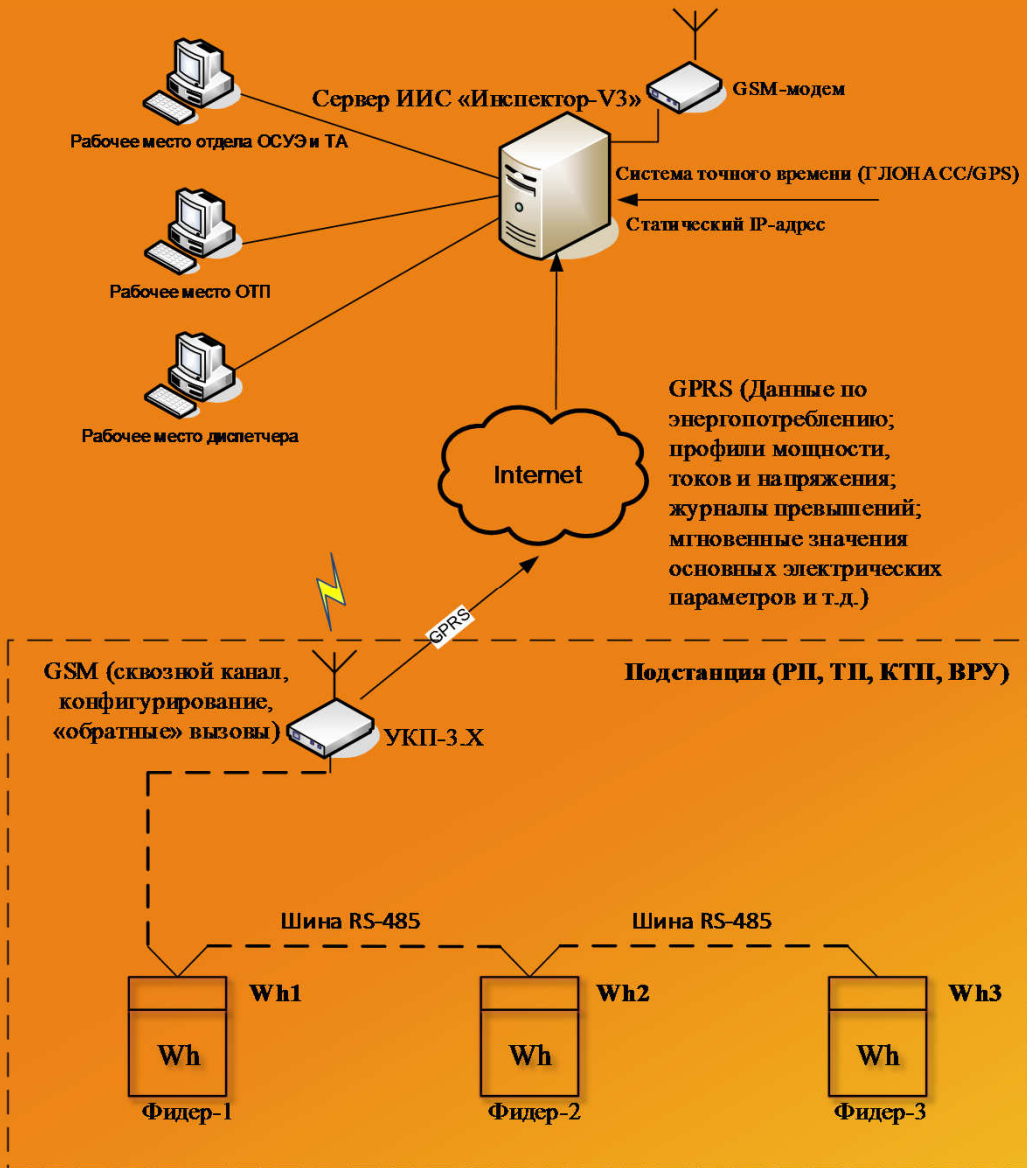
Сервер ИИС «Инспектор-V3»

GSM-модем

Рабочее место отдела ОСУЭ и ТА

Система точного времени (ГЛОНАСС/GPS)

Статический IP-адрес

Рабочее место ОТП

Рабочее место диспетчера

GPRS (Данные по энергопотреблению; профили мощности, токов и напряжения; журналы превышений; мгновенные значения основных электрических параметров и т.д.)

Internet

GPRS

GSM (сквозной канал, конфигурирование, «обратные» вызовы)

УКП-3.Х

Подстанция (РП, ТП, КТП, ВРУ)

Шина RS-485

Шина RS-485

Wh1

Wh

Фидер-1

Wh2

Wh

Фидер-2

Wh3

Wh

Фидер-3